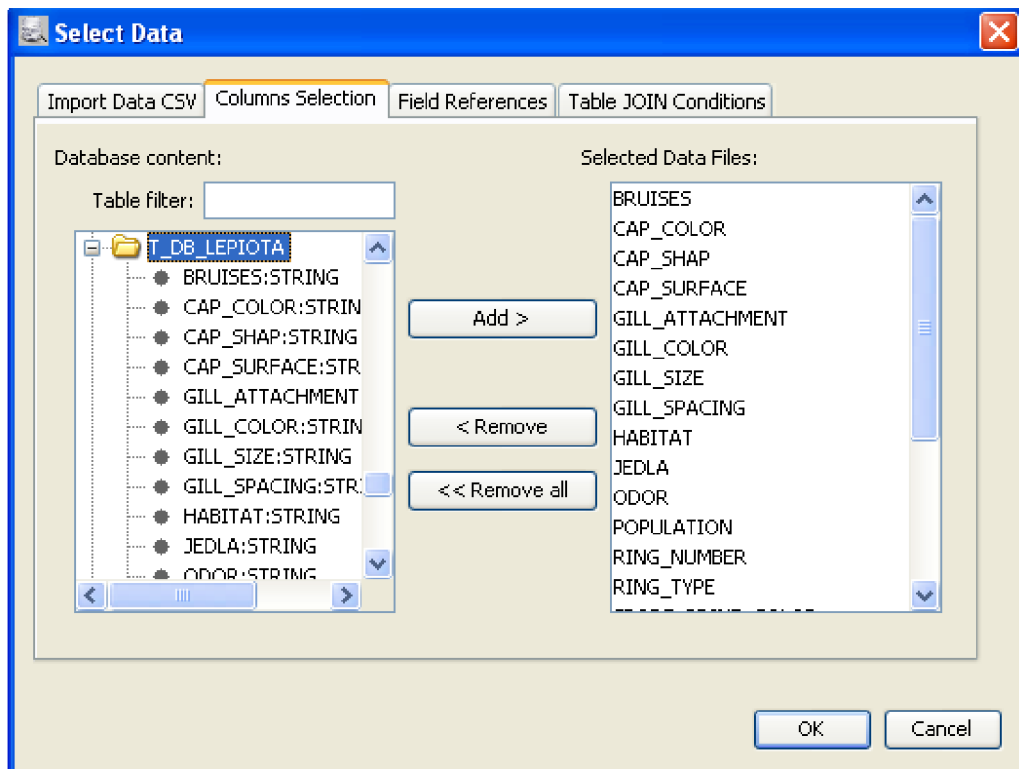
Select Data

Import Data CSV | Columns Selection | Field References | Table JOIN Conditions

Database content:

Table filter:

T_DB_LEPIOTA
BRUISES:STRING
CAP_COLOR:STRIN
CAP_SHAP:STRING
CAP_SURFACE:STR
GILL_ATTACHMENT
GILL_COLOR:STRIN
GILL_SIZE:STRING
GILL_SPACING:STR
HABITAT:STRING
JEDLA:STRING
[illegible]

Add >

< Remove

<< Remove all

Selected Data Files:

BRUISES
CAP_COLOR
CAP_SHAP
CAP_SURFACE
GILL_ATTACHMENT
GILL_COLOR
GILL_SIZE
GILL_SPACING
HABITAT
JEDLA
ODOR
POPULATION
RING_NUMBER
RING_TYPE
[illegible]

OK

Cancel